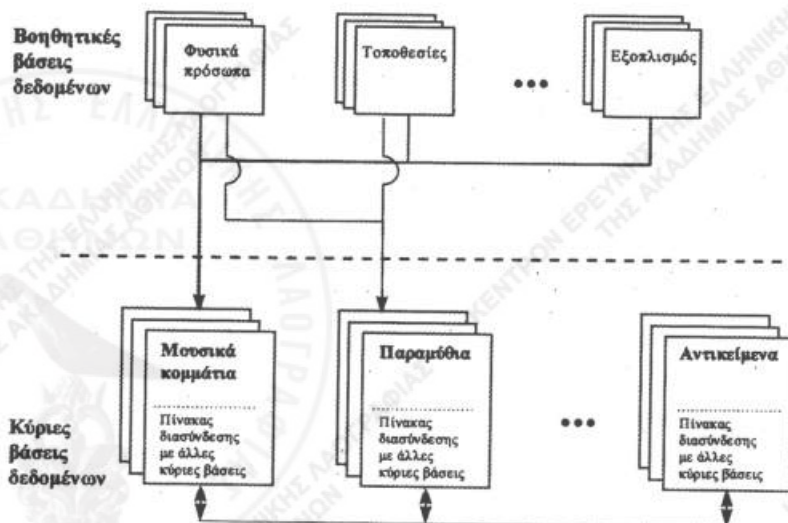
Βοηθητικές βάσεις δεδομένων

Φυσικά πρόσωπα

Τοποθεσίες

...

Εξοπλισμός

Κύριες βάσεις δεδομένων

Μουσικά κομμάτια

Πίνακας διασύνδεσης με άλλες κύριες βάσεις

Παραμύθια

Πίνακας διασύνδεσης με άλλες κύριες βάσεις

...

Αντικείμενα

Πίνακας διασύνδεσης με άλλες κύριες βάσεις